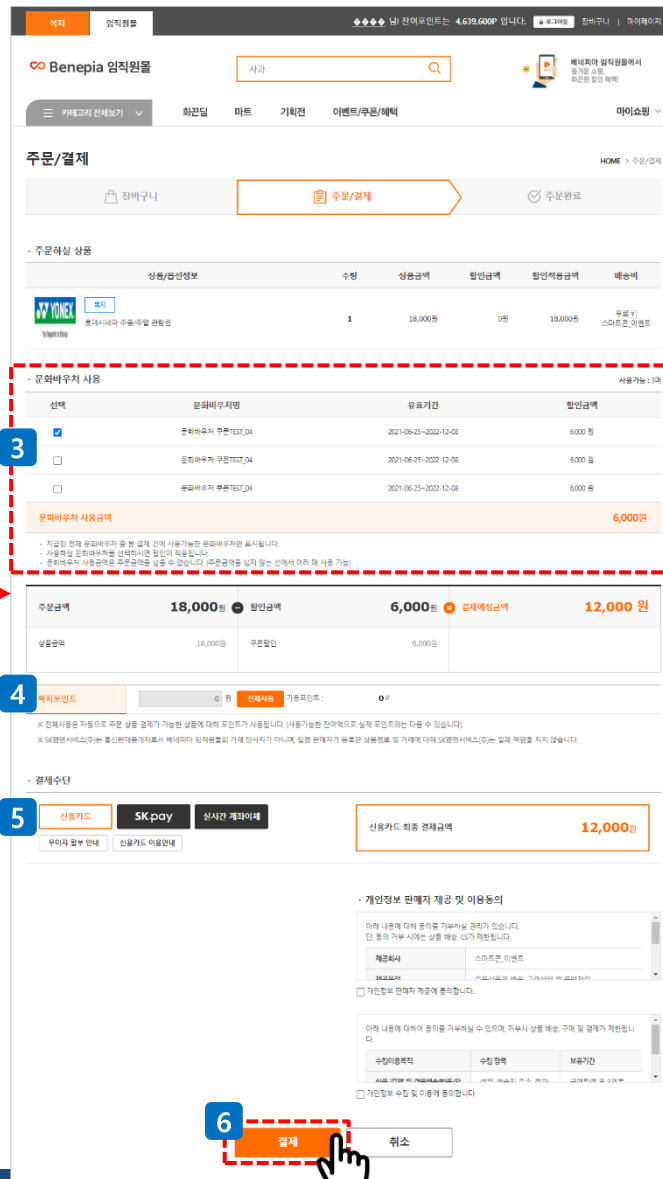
복지 임직원몰

◆◆◆◆ 님! 잔여포인트는 4,639,600P 입니다. 로그아웃 장바구니 | 마이페이지

Benepia 임직원몰

사과

베네피아 임직원몰에서 즐거운 쇼핑, 최고의 할인 혜택!

카테고리 전체보기 화끈딜 마트 기획전 이벤트/쿠폰/혜택 마이쇼핑

주문/결제

HOME > 주문/결제

장바구니 주문/결제 주문완료

· 주문하실 상품

| 상품/옵션정보 | 수량 | 상품금액 | 할인금액 | 할인적용금액 | 배송비 |
|---|---|---|---|---|---|
| 복지 롯데시네마 주중/주말 관람권 | 1 | 18,000원 | 0원 | 18,000원 | 무료 스마트콘_이벤트 |

· 문화바우처 사용

사용가능 : 3개

| 선택 | 문화바우처명 | 유효기간 | 할인금액 |
|---|---|---|---|
| ☑ | 문화바우처 쿠폰TEST_04 | 2021-06-25~2022-12-08 | 6,000 원 |
| ☐ | 문화바우처 쿠폰TEST_04 | 2021-06-25~2022-12-08 | 6,000 원 |
| ☐ | 문화바우처 쿠폰TEST_04 | 2021-06-25~2022-12-08 | 6,000 원 |

문화바우처 사용금액 6,000원

3

· 지급된 전체 문화바우처 중 본 결제 건에 사용가능한 문화바우처만 표시됩니다.
· 사용하실 문화바우처를 선택하시면 할인이 적용됩니다.
· 문화바우처 사용금액은 주문금액을 넘을 수 없습니다. (주문금액을 넘지 않는 선에서 여러 매 사용 가능)

주문금액 18,000원 할인금액 6,000원 결제예정금액 12,000 원

상품금액 18,000원 쿠폰할인 6,000원

4

복지포인트 0 원 전체사용 가용포인트 : 0 P

※ 전체사용은 자동으로 주문 상품 결제가 가능한 상품에 대해 포인트가 사용됩니다. (사용가능한 잔여적으로 실제 포인트와는 다를 수 있습니다.)
※ SK엠앤서비스(주)는 통신판매중개자로서 베네피아 임직원몰의 거래 당사자가 아니며, 입점 판매자가 등록한 상품정보 및 거래에 대해 SK엠앤서비스(주)는 일체 책임을 지지 않습니다.

· 결제수단

5

신용카드 SK pay 실시간 계좌이체

무이자 할부 안내 신용카드 이용안내

신용카드 최종 결제금액 12,000원

· 개인정보 판매자 제공 및 이용동의

아래 내용에 대해 동의를 거부하실 권리가 있습니다.
단, 동의 거부 시에는 상품 배송, CS가 제한됩니다.

제공회사 스마트콘_이벤트

☐ 개인정보 판매자 제공에 동의합니다.

아래 내용에 대하여 동의를 거부하실 수 있으며, 거부시 상품 배송, 구매 및 결제가 제한됩니다.

| 수집이용목적 | 수집 항목 | 보유기간 |
|---|---|---|

☐ 개인정보 수집 및 이용에 동의합니다.

6

결제 취소